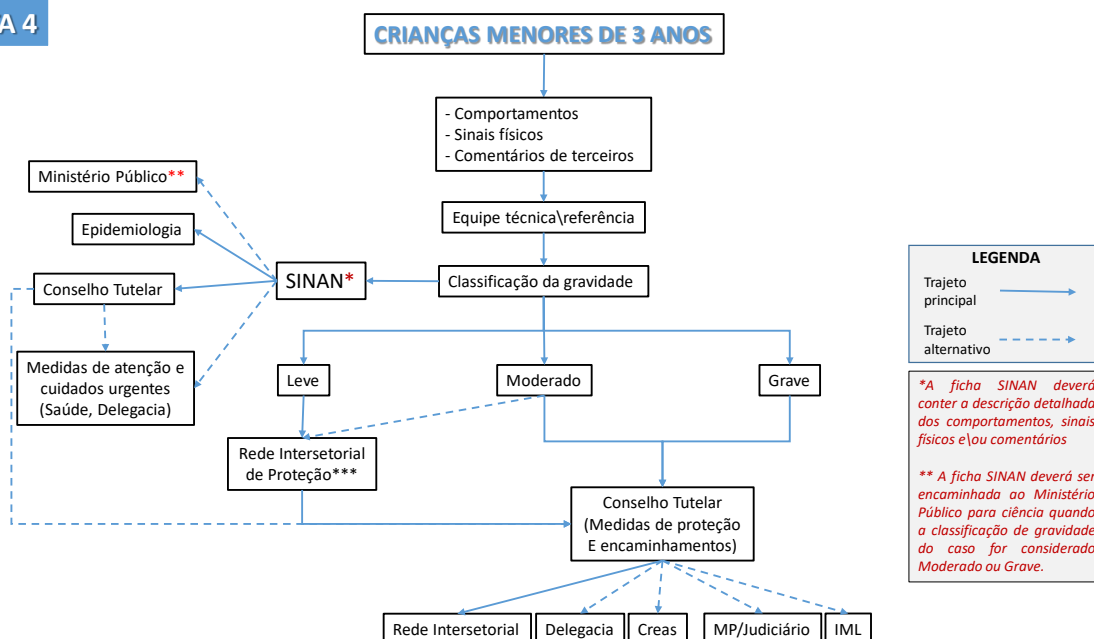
A 4

CRIANÇAS MENORES DE 3 ANOS

- Comportamentos
- Sinais físicos
- Comentários de terceiros

Equipe técnica\referência

Classificação da gravidade

SINAN*

Ministério Público**

Epidemiologia

Conselho Tutelar

Medidas de atenção e cuidados urgentes (Saúde, Delegacia)

Leve

Moderado

Grave

Rede Intersetorial de Proteção***

Conselho Tutelar (Medidas de proteção E encaminhamentos)

Rede Intersetorial

Delegacia

Creas

MP/Judiciário

IML

LEGENDA

Trajeto principal

Trajeto alternativo

*A ficha SINAN deverá conter a descrição detalhada dos comportamentos, sinais físicos e\ou comentários

** A ficha SINAN deverá ser encaminhada ao Ministério Público para ciência quando a classificação de gravidade do caso for considerado Moderado ou Grave.